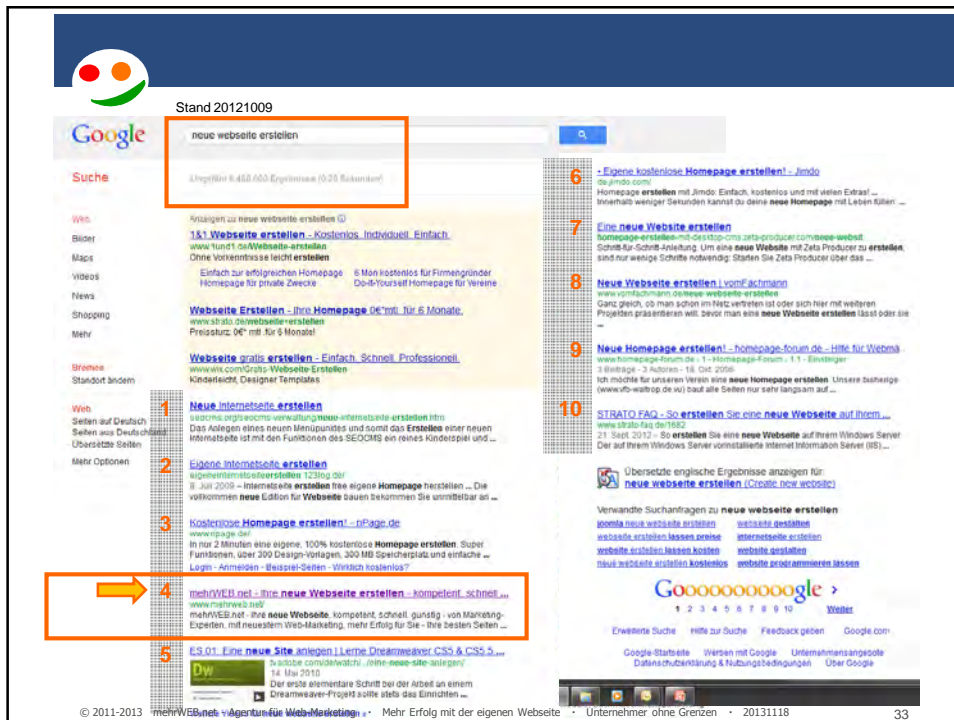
Stand 20121009

Google

neue webseite erstellen

Suche

Ungefähr 6.460.000 Ergebnisse (0,25 Sekunden)

Web
Bilder
Maps
Videos
News
Shopping
Mehr

Bremen
Standort ändern

Web
Seiten auf Deutsch
Seiten aus Deutschland
Übersetzte Seiten
Mehr Optionen

Anzeigen zu neue webseite erstellen

1&1 Webseite erstellen - Kostenlos, Individuell, Einfach
www.1und1.de/Webseite-erstellen
Ohne Vorkenntnisse leicht erstellen
Einfach zur erfolgreichen Homepage
Homepage für private Zwecke
6 Mon kostenlos für Firmengründer
Do-it-Yourself Homepage für Vereine

Webseite Erstellen - Ihre Homepage 0€*mtl. für 6 Monate.
www.strato.de/webseite-erstellen
Preissturz: 0€* mtl. für 6 Monate!

Webseite gratis erstellen - Einfach. Schnell. Professionell.
www.wix.com/Gratis-Webseite-Erstellen
Kinderleicht, Designer Templates

1 Neue Internetseite erstellen
seocms.org/seocms-verwaltung/neue-internetseite-erstellen.htm
Das Anlegen eines neuen Menüpunktes und somit das Erstellen einer neuen Internetseite ist mit den Funktionen des SEOCMS ein reines Kinderspiel und ...

2 Eigene Internetseite erstellen
eigeneinternetseiteerstellen.123doc.de/
8. Juli 2009 – Internetseite erstellen free eigene Homepage herstellen ... Die vollkommen neue Edition für Webseite bauen bekommen Sie unmittelbar an ...

3 Kostenlose Homepage erstellen! - pPage.de
www.npage.de/
In nur 2 Minuten eine eigene, 100% kostenlose Homepage erstellen. Super Funktionen, über 300 Design-Vorlagen, 300 MB Speicherplatz und einfache ...
Login - Anmelden - Beispiel-Seiten - Wirklich kostenlos?

4 mehrWEB.net - Ihre neue Webseite erstellen - kompetent, schnell ...
www.mehrweb.net/
mehrWEB.net - Ihre neue Webseite, kompetent, schnell, günstig - von Marketing-Experten, mit neuestem Web-Marketing, mehr Erfolg für Sie - Ihre besten Seiten ...

5 ES 01: Eine neue Site anlegen | Lerne Dreamweaver CS5 & CS5.5 ...
tv.adobe.com/de/watch/.../eine-neue-site-anlegen/
14. Mai 2010
Der erste elementare Schritt bei der Arbeit an einem Dreamweaver-Projekt sollte stets das Einrichten ...

6 Eigene kostenlose Homepage erstellen! - Jimdo
de.jimdo.com/
Homepage erstellen mit Jimdo: Einfach, kostenlos und mit vielen Extras! ... Innerhalb weniger Sekunden kannst du deine neue Homepage mit Leben füllen ...

7 Eine neue Website erstellen
homepage-erstellen-mit-desktop-cms.zeta-producer.com/neue-websit...
Schritt-für-Schritt-Anleitung. Um eine neue Website mit Zeta Producer zu erstellen, sind nur wenige Schritte notwendig: Starten Sie Zeta Producer über das ...

8 Neue Webseite erstellen | vomFachmann
www.vomfachmann.de/neue-webseite-erstellen
Ganz gleich, ob man schon im Netz vertreten ist oder sich hier mit weiteren Projekten präsentieren will, bevor man eine neue Webseite erstellen lässt oder sie ...

9 Neue Homepage erstellen! - homepage-forum.de - Hilfe für Webma...
www.homepage-forum.de › 1 - Homepage-Forum › 1.1 - Einsteiger
3 Beiträge - 3 Autoren - 18. Okt. 2006
Ich möchte für unseren Verein eine neue Homepage erstellen. Unsere bisherige (www.vfb-waltrop.de.vu) baut alle Seiten nur sehr langsam auf ...

10 STRATO FAQ - So erstellen Sie eine neue Webseite auf Ihrem ...
www.strato-faq.de/1682
21. Sept. 2012 – So erstellen Sie eine neue Webseite auf Ihrem Windows Server Der auf Ihrem Windows Server vorinstallierte Internet Information Server (IIS) ...

Übersetzte englische Ergebnisse anzeigen für:
neue webseite erstellen (Create new website)

Verwandte Suchanfragen zu neue webseite erstellen
joomla neue webseite erstellen | webseite gestalten
webseite erstellen lassen preise | internetseite erstellen
website erstellen lassen kosten | website gestalten
neue webseite erstellen kostenlos | website programmieren lassen

Gooooooooooogle ›
1 2 3 4 5 6 7 8 9 10 Weiter

Erweiterte Suche | Hilfe zur Suche | Feedback geben | Google.com

Google-Startseite | Werben mit Google | Unternehmensangebote
Datenschutzerklärung & Nutzungsbedingungen | Über Google

© 2011-2013 mehrWEB.net - Agentur für Web-Marketing • Mehr Erfolg mit der eigenen Webseite • Unternehmer ohne Grenzen • 20131118 33